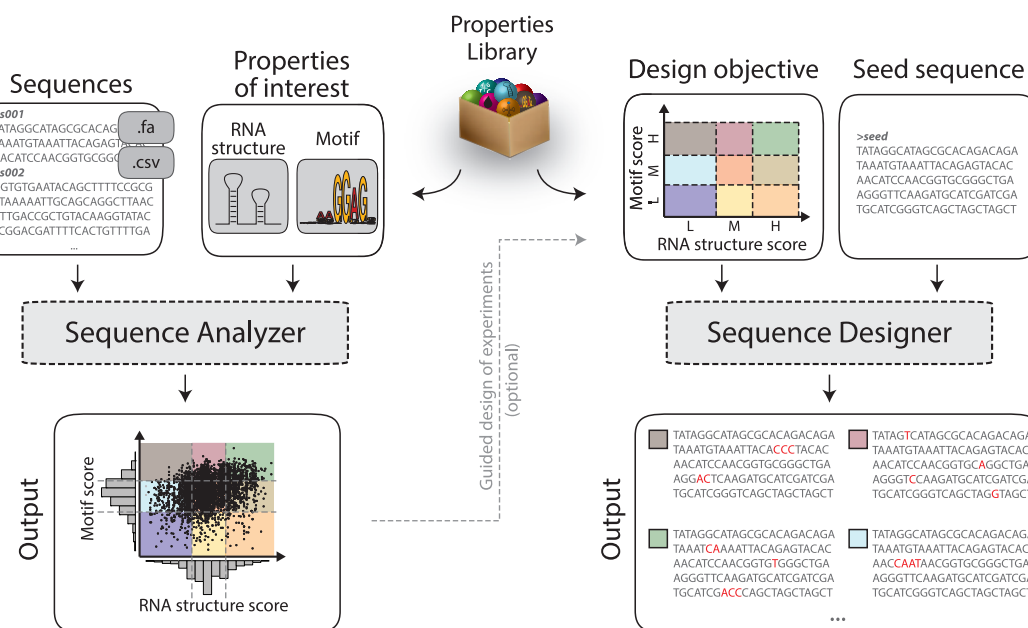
Sequences

s001
TATAGGCATAGCGCACAG
TAAATGTAAATTACAGAGTA
AACATCCAACGGTGCGG
s002
GTGTGAATACAGCTTTTCCGCG
TAAAAATTGCAGCAGGCTTAAC
TTGACCGCTGTACAAGGTATAC
CGGACGATTTTCACTGTTTTGA
...

.fa
.csv

Properties of interest

RNA structure

Motif

Properties Library

Design objective

Motif score
H
M
L
L M H
RNA structure score

Seed sequence

>seed
TATAGGCATAGCGCACAGACAGA
TAAATGTAAATTACAGAGTACAC
AACATCCAACGGTGCGGGCTGA
AGGGTTCAAGATGCATCGATCGA
TGCATCGGGTCAGCTAGCTAGCT

Sequence Analyzer

Guided design of experiments (optional)

Sequence Designer

Output

Motif score

RNA structure score

Output

TATAGGCATAGCGCACAGACAGA
TAAATGTAAATTACACCCTACAC
AACATCCAACGGTGCGGGCTGA
AGGACTCAAGATGCATCGATCGA
TGCATCGGGTCAGCTAGCTAGCT

TATAGTCATAGCGCACAGACAGA
TAAATGTAAATTACAGAGTACAC
AACATCCAACGGTGCAGGCTGA
AGGGTCCAAGATGCATCGATCGA
TGCATCGGGTCAGCTAGGTAGCT

TATAGGCATAGCGCACAGACAGA
TAAATCAAAATTACAGAGTACAC
AACATCCAACGGTGTGGGCTGA
AGGGTTCAAGATGCATCGATCGA
TGCATCGACCCAGCTAGCTAGCT

TATAGGCATAGCGCACAGACAGA
TAAATGTAAATTACAGAGTACAC
AACCAATAACGGTGCGGGCTGA
AGGGTTCAAGATGCATCGATCGA
TGCATCGGGTCAGCTAGCTAGCT

...